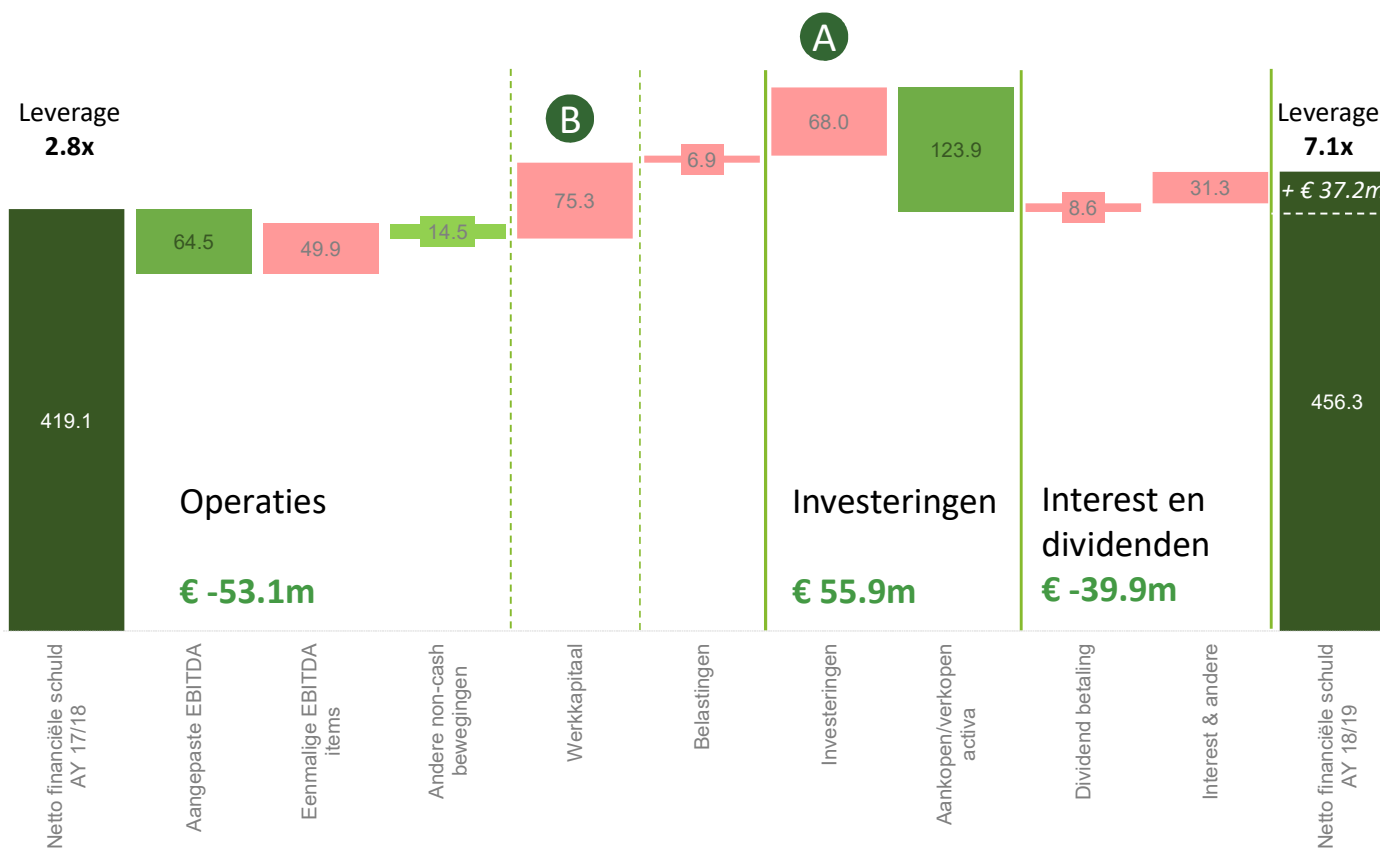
A

B

Leverage
2.8x

Leverage
7.1x

419.1

64.5

49.9

14.5

75.3

6.9

68.0

123.9

8.6

31.3

+ € 37.2m

456.3

Operaties

€ -53.1m

Investeringen

€ 55.9m

Interest en dividenden

€ -39.9m

Netto financiële schuld AY 17/18

Aangepaste EBITDA

Eenmalige EBITDA items

Andere non-cash bewegingen

Werkkapitaal

Belastingen

Investeringen

Aankopen/verkopen activa

Dividend betaling

Interest & andere

Netto financiële schuld AY 18/19